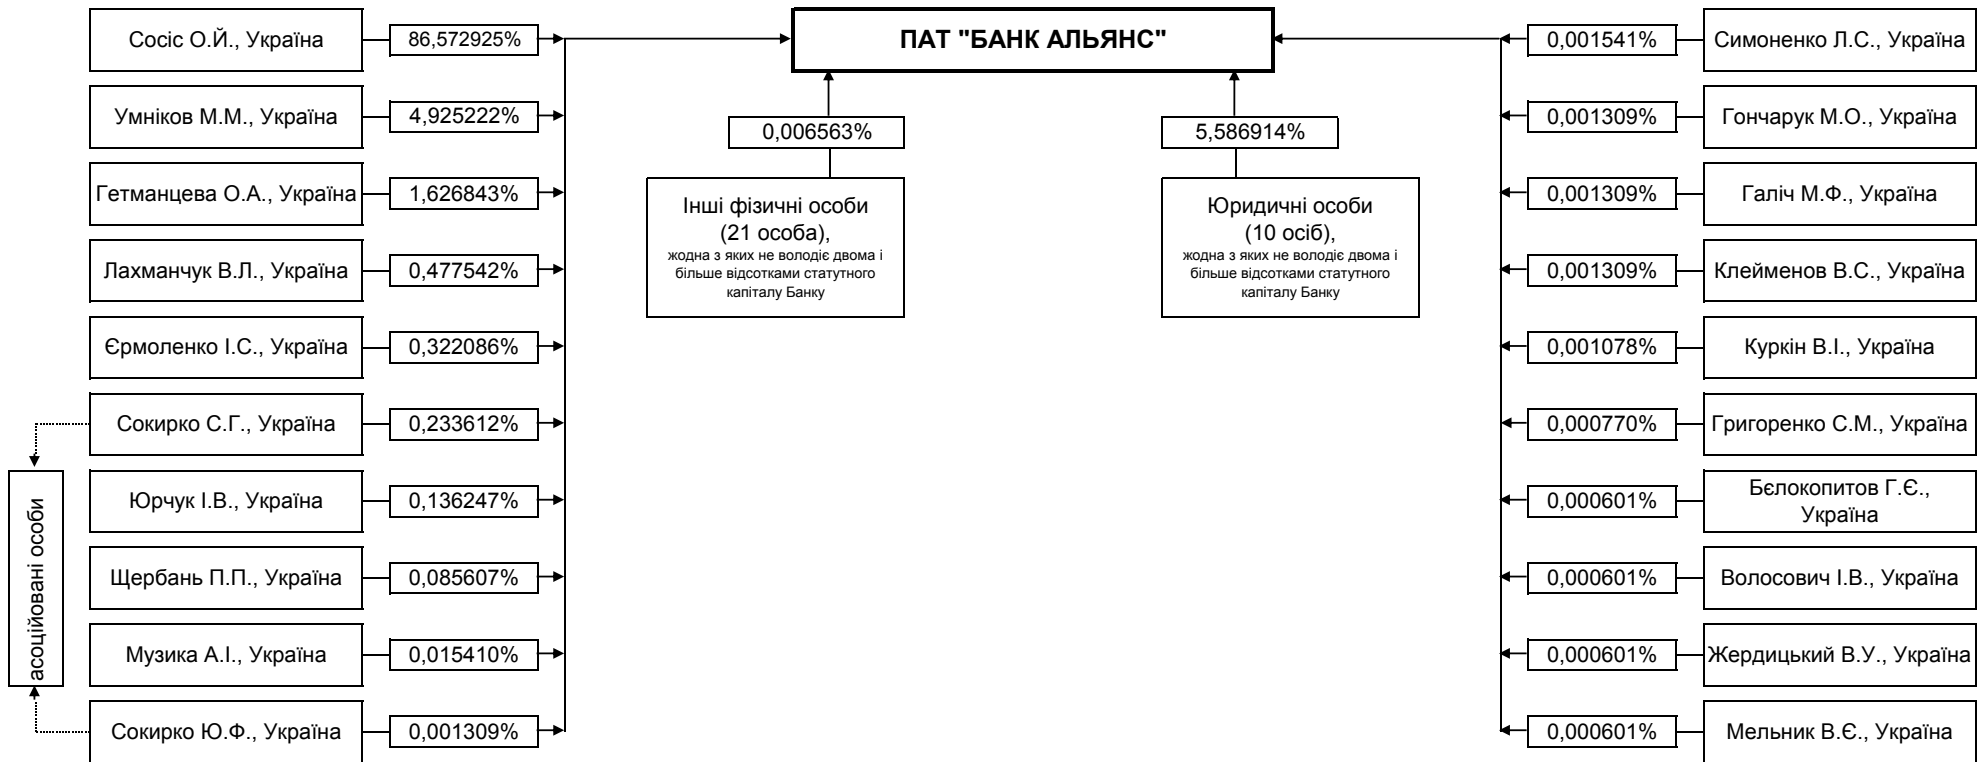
ПАТ "БАНК АЛЬЯНС"

Сосіс О.Й., Україна
86,572925%

Умніков М.М., Україна
4,925222%

Гетманцева О.А., Україна
1,626843%

Лахманчук В.Л., Україна
0,477542%

Єрмоленко І.С., Україна
0,322086%

Сокирко С.Г., Україна
0,233612%

Юрчук І.В., Україна
0,136247%

Щербань П.П., Україна
0,085607%

Музика А.І., Україна
0,015410%

Сокирко Ю.Ф., Україна
0,001309%

асоційовані особи

0,006563%
Інші фізичні особи (21 особа), жодна з яких не володіє двома і більше відсотками статутного капіталу Банку

5,586914%
Юридичні особи (10 осіб), жодна з яких не володіє двома і більше відсотками статутного капіталу Банку

0,001541%
Симоненко Л.С., Україна

0,001309%
Гончарук М.О., Україна

0,001309%
Галіч М.Ф., Україна

0,001309%
Клейменов В.С., Україна

0,001078%
Куркін В.І., Україна

0,000770%
Григоренко С.М., Україна

0,000601%
Бєлокопитов Г.Є., Україна

0,000601%
Волосович І.В., Україна

0,000601%
Жердицький В.У., Україна

0,000601%
Мельник В.Є., Україна